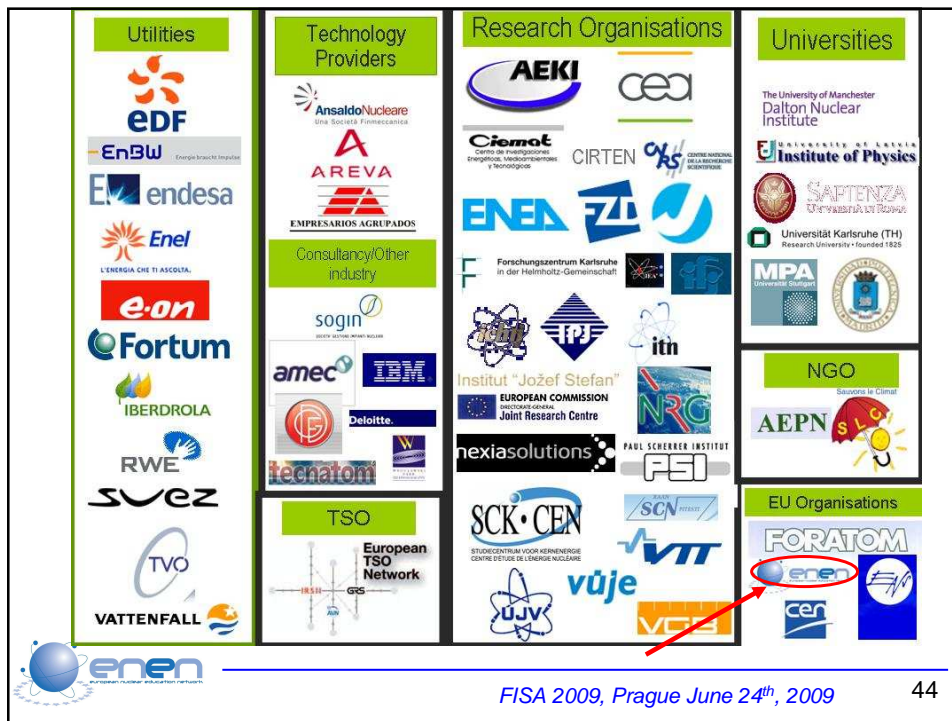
Utilities

EDF

EnBW Energie braucht Impulse

endesa

Enel
L'ENERGIA CHE TI ASCOLTA.

e.on

Fortum

IBERDROLA

RWE

SUEZ

TVO

VATTENFALL

Technology Providers

AnsaldoNucleare
Una Società Finmeccanica

AREVA

EMPRESARIOS AGRUPADOS

Consultancy/Other industry

sogin

amec

IBM

Deloitte.

tecnatom

TSO

European TSO Network

IRSN

GRS

AVN

Research Organisations

AEKI

cea

Ciemat
Centro de Investigaciones Energéticas, Medioambientales y Tecnológicas

CIRTEN

CNRS CENTRE NATIONAL DE LA RECHERCHE SCIENTIFIQUE

ENEA

FZD

Forschungszentrum Karlsruhe in der Helmholtz-Gemeinschaft

IPJ

itn

Institut "Jožef Stefan"

EUROPEAN COMMISSION
DIRECTORATE-GENERAL
Joint Research Centre

NRG

nexiasolutions

PAUL SCHERRER INSTITUT
PSI

SCK•CEN
STUDIECENTRUM VOOR KERNENERGIE
CENTRE D'ETUDE DE L'ENERGIE NUCLEAIRE

SCN PITESTI

VTT

ÚJV

vùje

VGB

Universities

The University of Manchester
Dalton Nuclear Institute

University of Latvia
Institute of Physics

SAPIENZA
UNIVERSITÀ DI ROMA

Universität Karlsruhe (TH)
Research University • founded 1825

MPA
Universität Stuttgart

NGO

Sauvons le Climat

AEPN

SLC

EU Organisations

FORATOM

enen

ENS

cen

enen
european nuclear education network

FISA 2009, Prague June 24$^{th}$, 2009

44